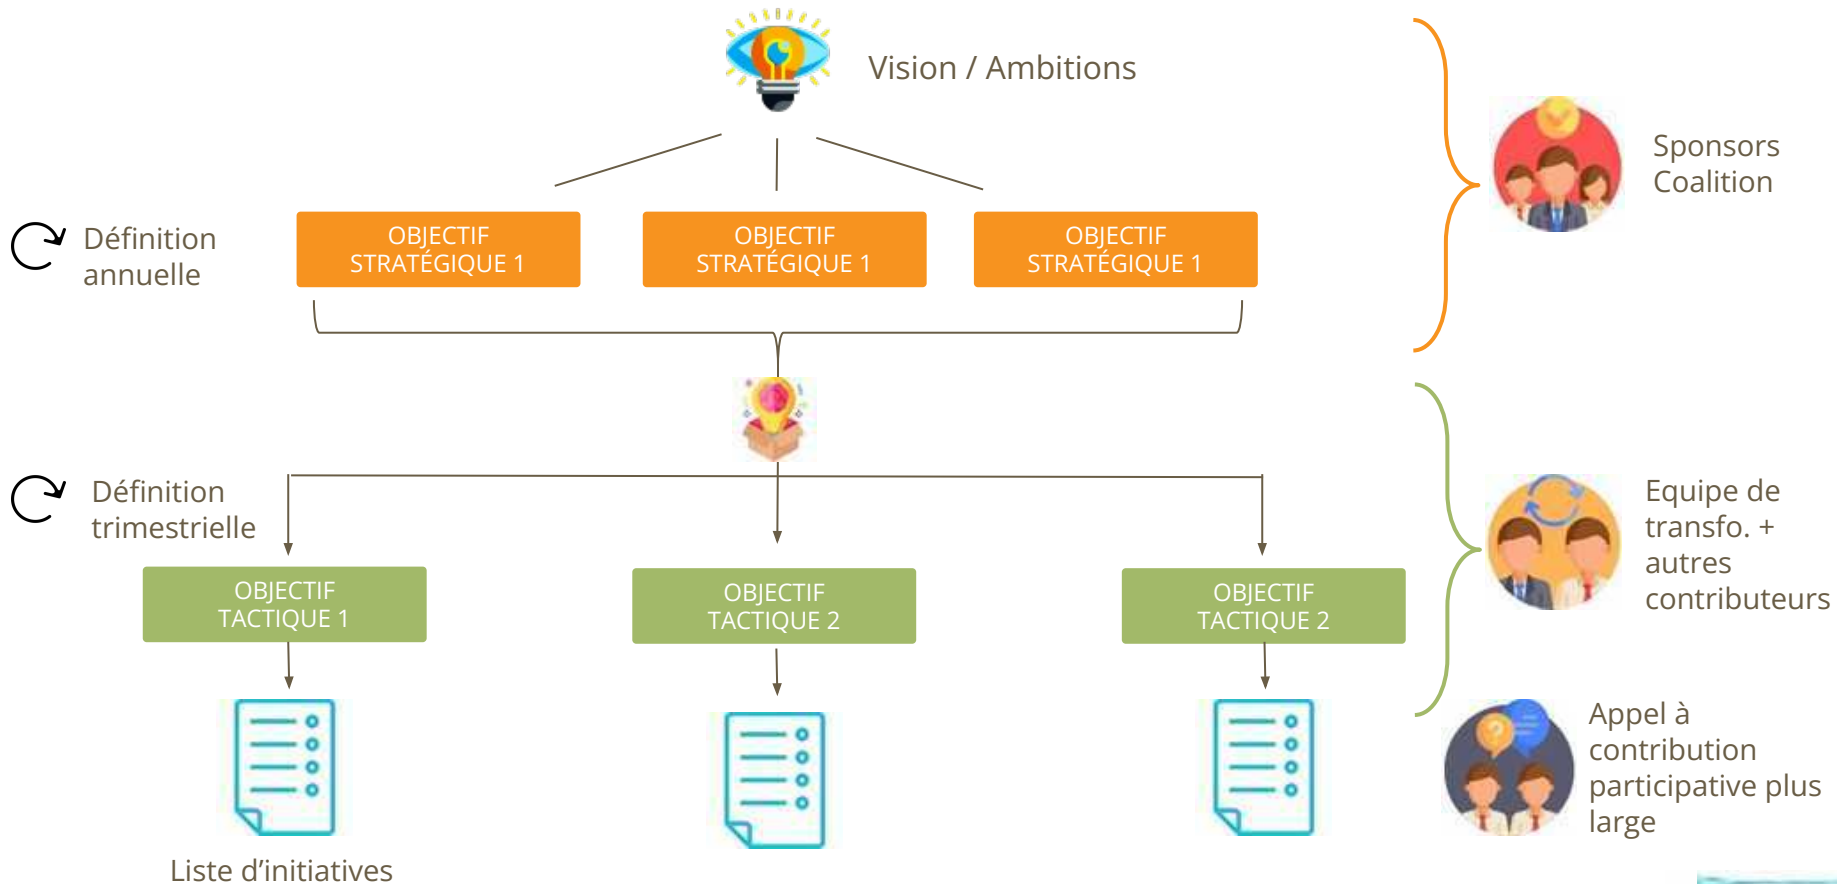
Vision / Ambitions

Sponsors Coalition

Définition annuelle

OBJECTIF STRATÉGIQUE 1

OBJECTIF STRATÉGIQUE 1

OBJECTIF STRATÉGIQUE 1

Définition trimestrielle

Equipe de transfo. + autres contributeurs

OBJECTIF TACTIQUE 1

OBJECTIF TACTIQUE 2

OBJECTIF TACTIQUE 2

Appel à contribution participative plus large

Liste d'initiatives